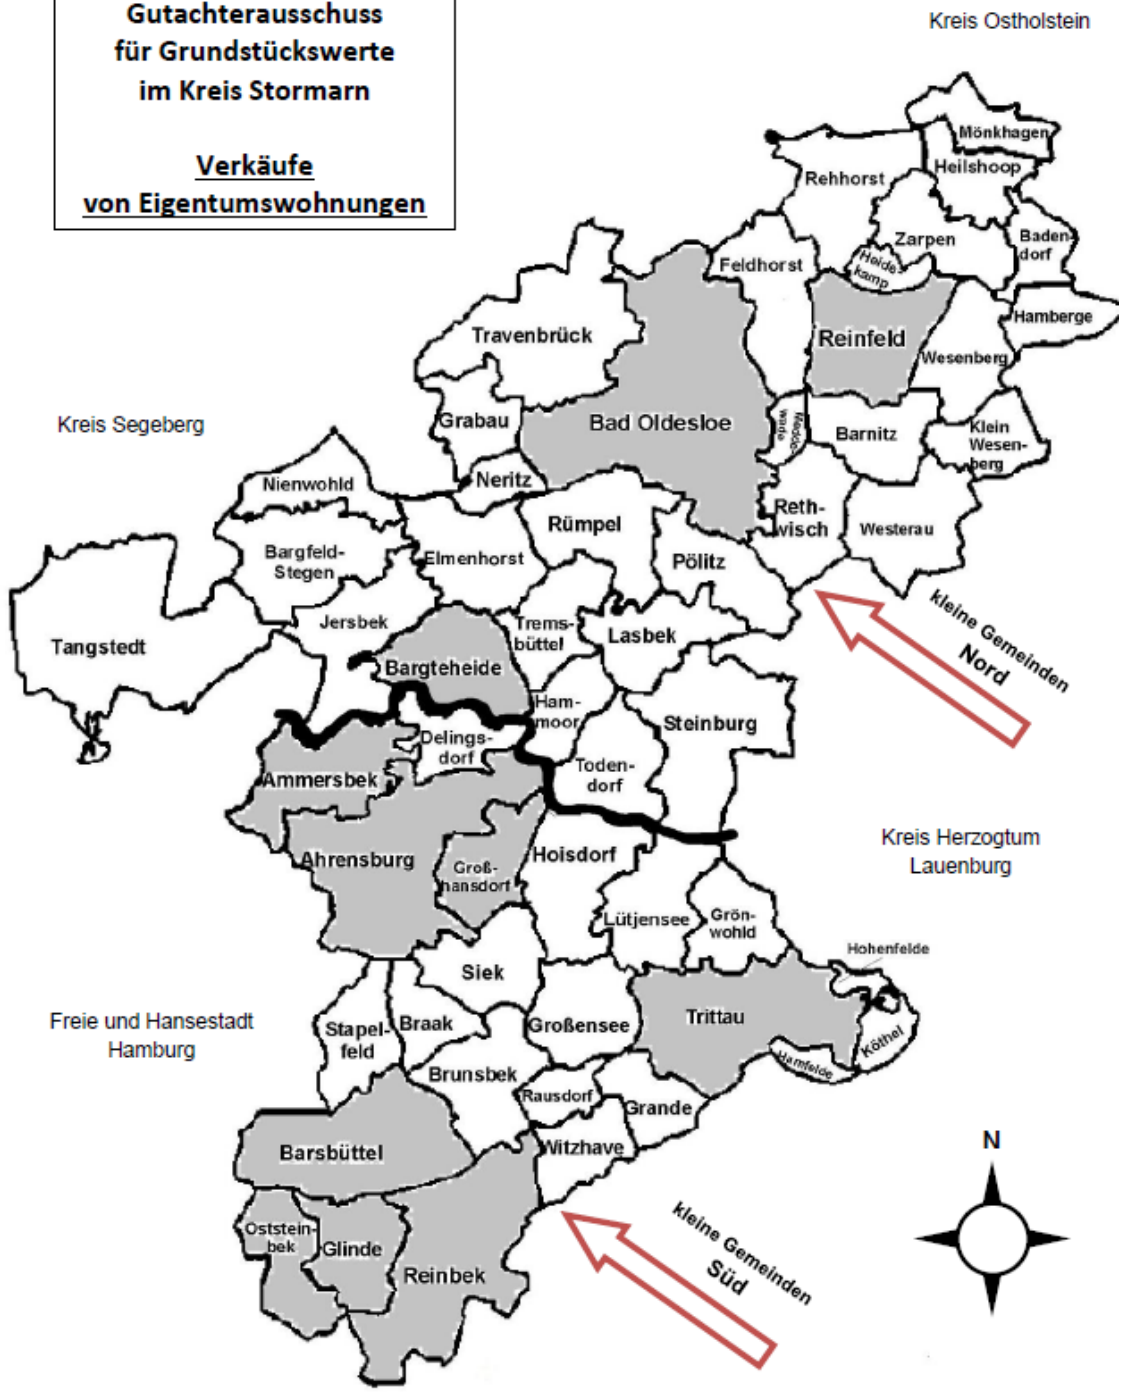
Gutachterausschuss für Grundstückswerte im Kreis Stormarn

Verkäufe von Eigentumswohnungen

Kreis Ostholstein

Mönkhagen
Heilshoop
Rehhorst
Zarpen
Badendorf
Heidekamp
Feldhorst
Hamberge
Travenbrück
Reinfeld
Wesenberg
Kreis Segeberg
Grabau
Bad Oldesloe
Meddewade
Barnitz
Klein Wesenberg
Neritz
Nienwohld
Rethwisch
Rümpel
Westerau
Bargfeld-Stegen
Elmenhorst
Pölitz
Jersbek
Tangstedt
Tremsbüttel
Lasbek
kleine Gemeinden Nord
Bargteheide
Hammoor
Steinburg
Delingsdorf
Ammersbek
Todendorf
Kreis Herzogtum Lauenburg
Ahrensburg
Hoisdorf
Großhansdorf
Lütjensee
Grönwohld
Hohenfelde
Siek
Freie und Hansestadt Hamburg
Stapelfeld
Braak
Großensee
Trittau
Köthel
Hamfelde
Brunsbek
Rausdorf
Grande
Witzhave
Barsbüttel
N
Oststeinbek
Glinde
Reinbek
kleine Gemeinden Süd